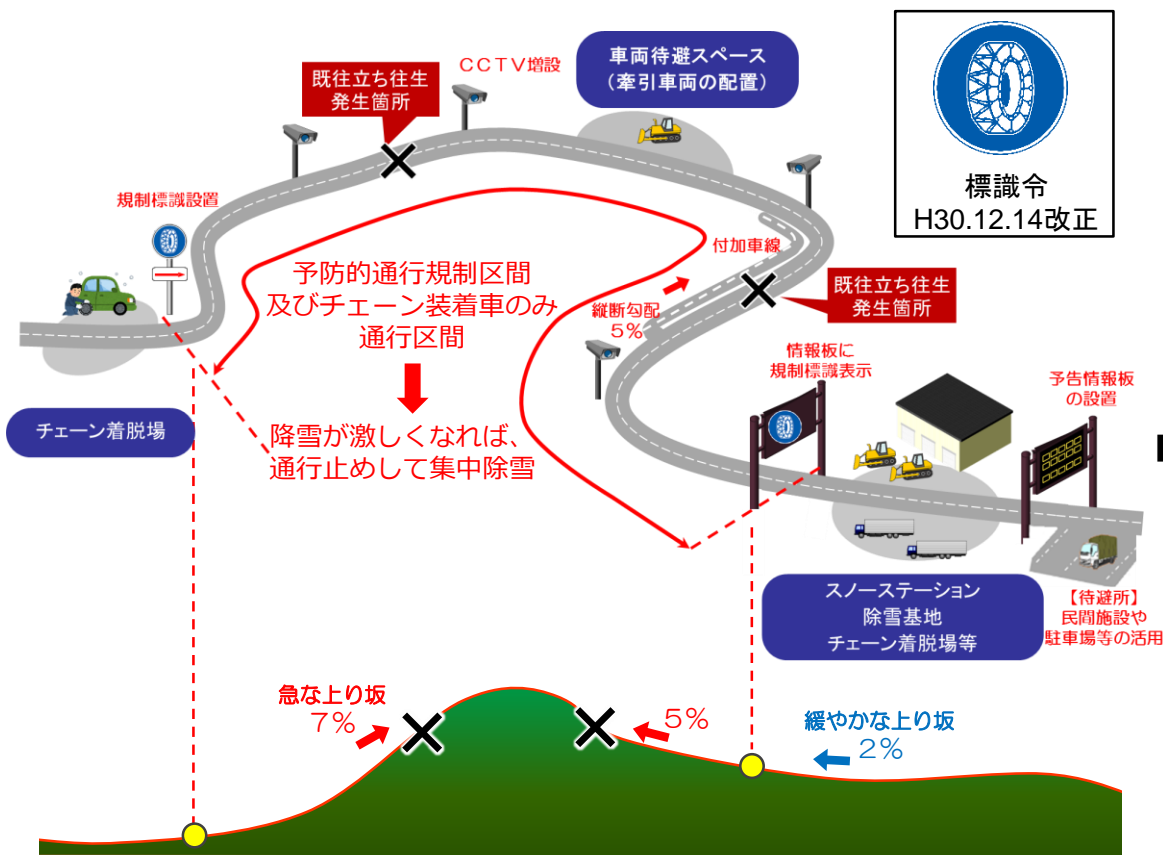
標識令
H30.12.14改正

既往立ち往生
発生箇所

CCTV増設

車両待避スペース
（牽引車両の配置）

規制標識設置

付加車線

既往立ち往生
発生箇所

予防的通行規制区間
及びチェーン装着車のみ
通行区間

縦断勾配
5%

降雪が激しくなれば、
通行止めして集中除雪

チェーン着脱場

情報板に
規制標識表示

予告情報板
の設置

スノーステーション
除雪基地
チェーン着脱場等

【待避所】
民間施設や
駐車場等の活用

急な上り坂
7%

5%

緩やかな上り坂
2%